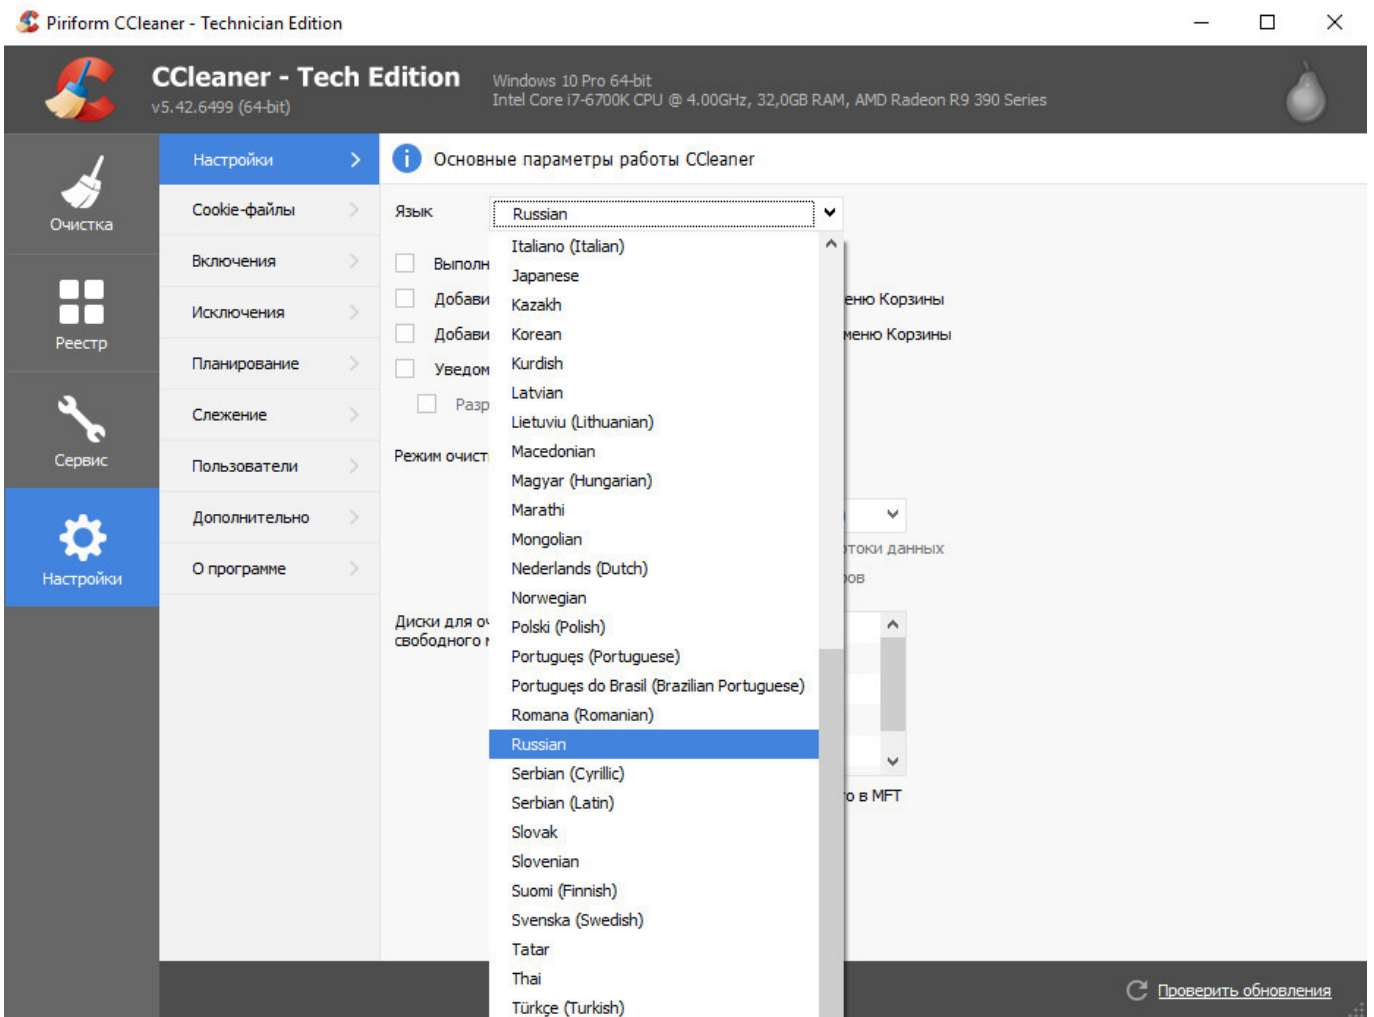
Piriform CCleaner - Technician Edition

CCleaner - Tech Edition
v5.42.6499 (64-bit)

Windows 10 Pro 64-bit
Intel Core i7-6700K CPU @ 4.00GHz, 32,0GB RAM, AMD Radeon R9 390 Series

Очистка
Реестр
Сервис
Настройки

Настройки
Cookie-файлы
Включения
Исключения
Планирование
Слежение
Пользователи
Дополнительно
О программе

Основные параметры работы CCleaner

Язык
Russian

Выполн
Добави
Добави
Уведом
Разр

еню Корзины
меню Корзины

Режим очист

токи данных
ов

Диски для о
свободного

о в MFT

Italiano (Italian)
Japanese
Kazakh
Korean
Kurdish
Latvian
Lietuviu (Lithuanian)
Macedonian
Magyar (Hungarian)
Marathi
Mongolian
Nederlands (Dutch)
Norwegian
Polski (Polish)
Português (Portuguese)
Português do Brasil (Brazilian Portuguese)
Romana (Romanian)
Russian
Serbian (Cyrillic)
Serbian (Latin)
Slovak
Slovenian
Suomi (Finnish)
Svenska (Swedish)
Tatar
Thai
Türkçe (Turkish)

Проверить обновления